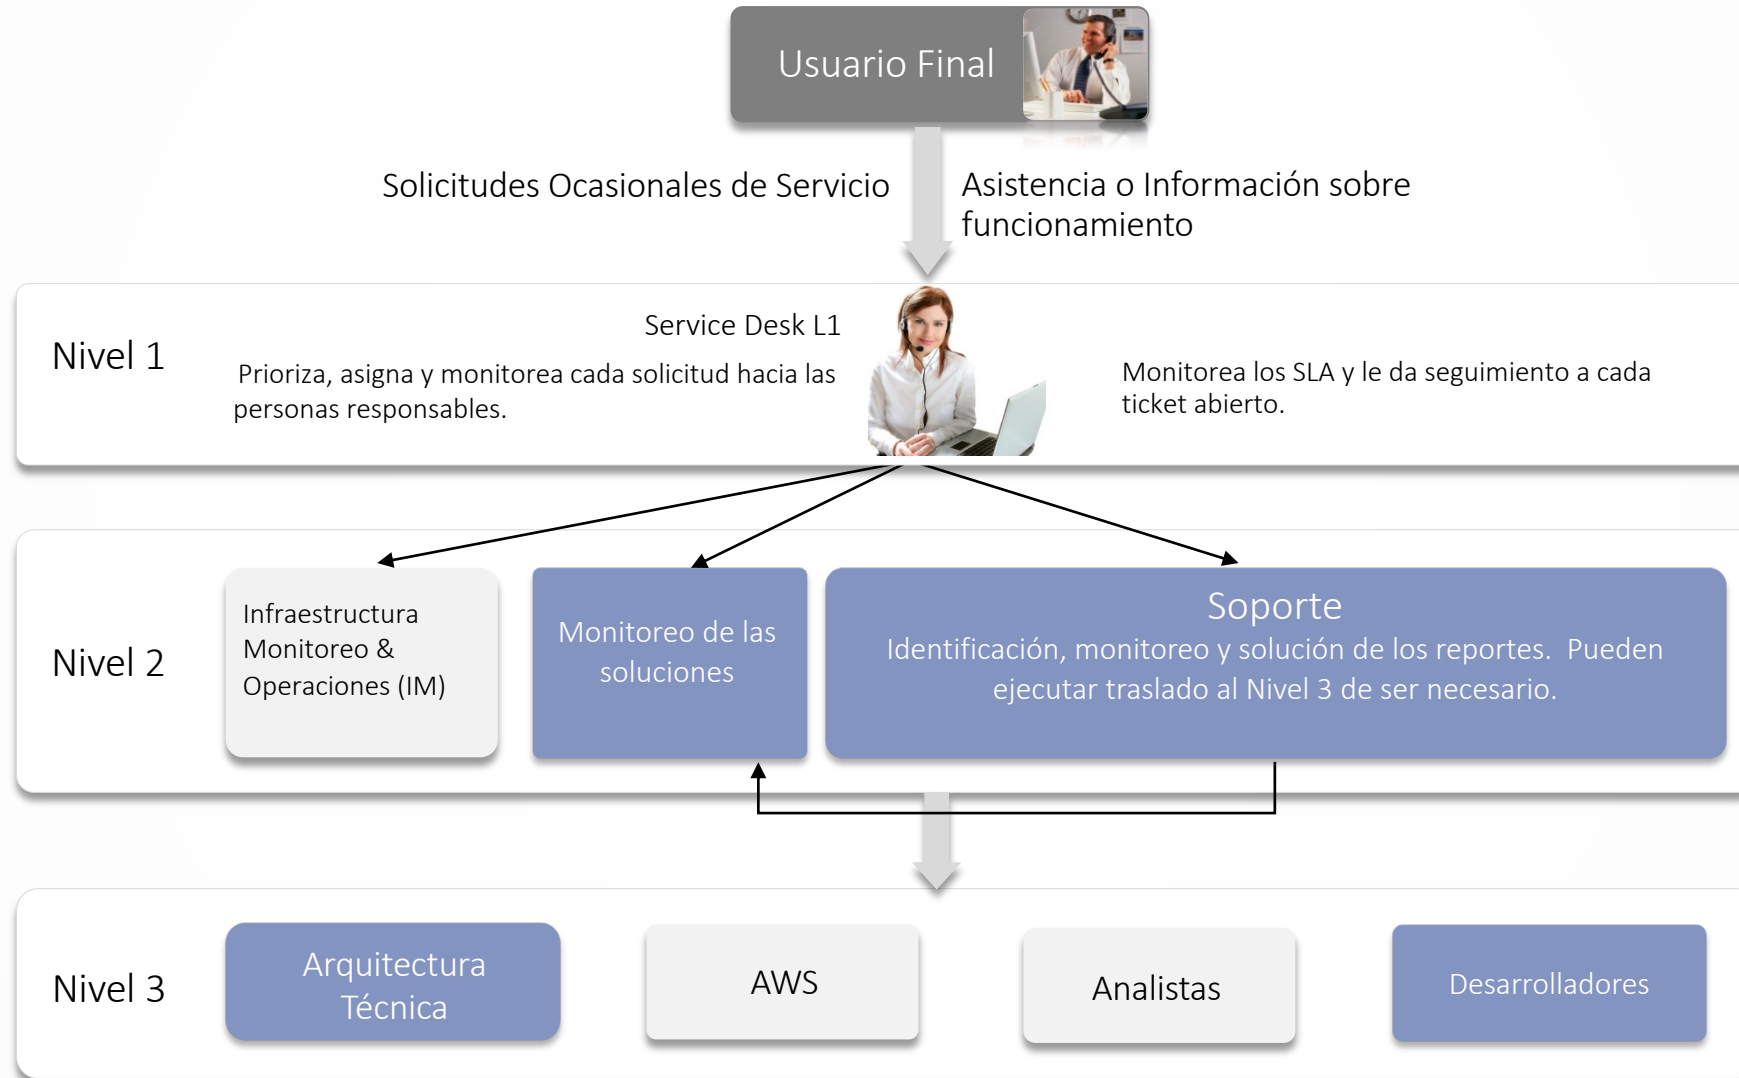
Usuario Final

Solicitudes Ocasionales de Servicio

Asistencia o Información sobre funcionamiento

Nivel 1

Service Desk L1

Prioriza, asigna y monitorea cada solicitud hacia las personas responsables.

Monitorea los SLA y le da seguimiento a cada ticket abierto.

Nivel 2

Infraestructura Monitoreo & Operaciones (IM)

Monitoreo de las soluciones

Soporte
Identificación, monitoreo y solución de los reportes. Pueden ejecutar traslado al Nivel 3 de ser necesario.

Nivel 3

Arquitectura Técnica

AWS

Analistas

Desarrolladores